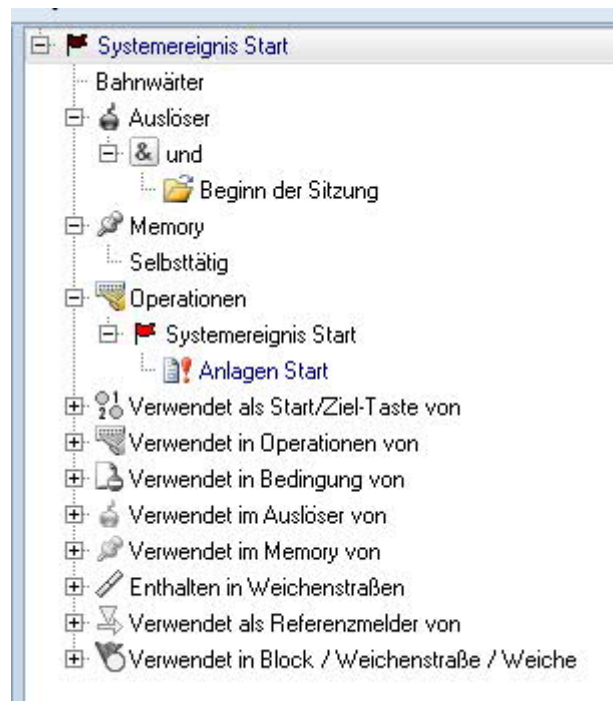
Systemereignis Start
Bahnwärter
Auslöser
& und
Beginn der Sitzung
Memory
Selbsttätig
Operationen
Systemereignis Start
Anlagen Start
Verwendet als Start/Ziel-Taste von
Verwendet in Operationen von
Verwendet in Bedingung von
Verwendet im Auslöser von
Verwendet im Memory von
Enthalten in Weichenstraßen
Verwendet als Referenzmelder von
Verwendet in Block / Weichenstraße / Weiche